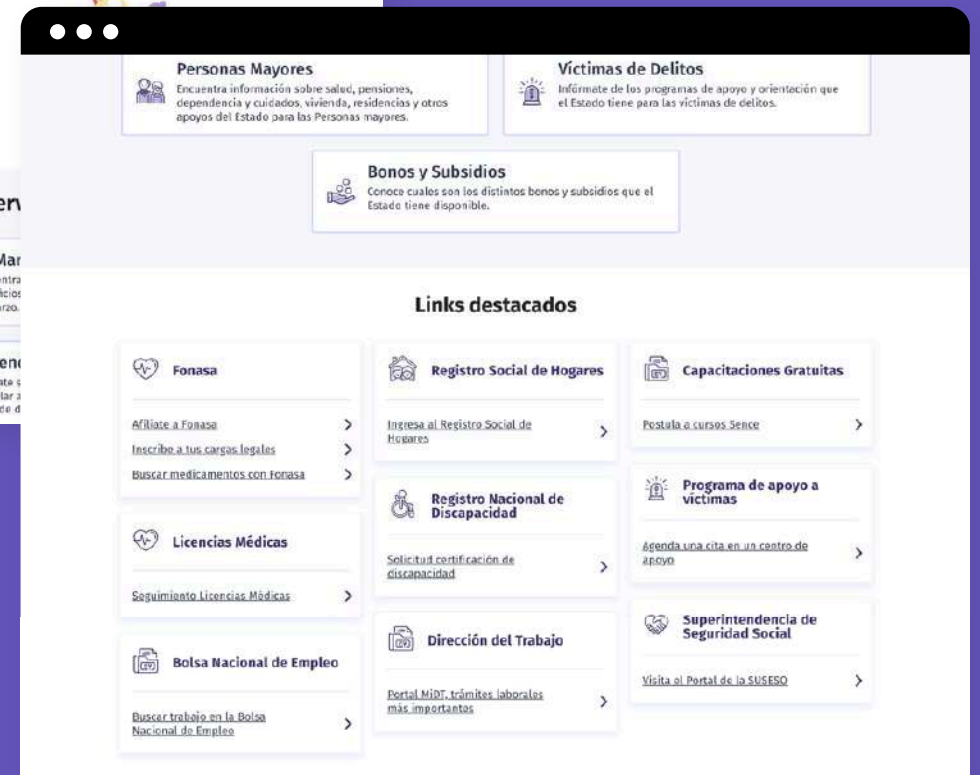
Personas Mayores
Encuentra información sobre salud, pensiones, dependencia y cuidados, vivienda, residencias y otros apoyos del Estado para las Personas mayores.

Víctimas de Delitos
Infórmate de los programas de apoyo y orientación que el Estado tiene para las víctimas de delitos.

Bonos y Subsidios
Conoce cuales son los distintos bonos y subsidios que el Estado tiene disponible.

er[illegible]

Mar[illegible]
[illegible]

en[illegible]
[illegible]

Links destacados

Fonasa
Afiliate a Fonasa
Inscribe a tus cargas legales
Buscar medicamentos con Fonasa

Licencias Médicas
Seguimiento Licencias Médicas

Bolsa Nacional de Empleo
Buscar trabajo en la Bolsa Nacional de Empleo

Registro Social de Hogares
Ingresa al Registro Social de Hogares

Registro Nacional de Discapacidad
Solicitud certificación de discapacidad

Dirección del Trabajo
Portal MiDT, trámites laborales más importantes

Capacitaciones Gratuitas
Postula a cursos Sence

Programa de apoyo a víctimas
Agenda una cita en un centro de apoyo

Superintendencia de Seguridad Social
Visita el Portal de la SUSESO